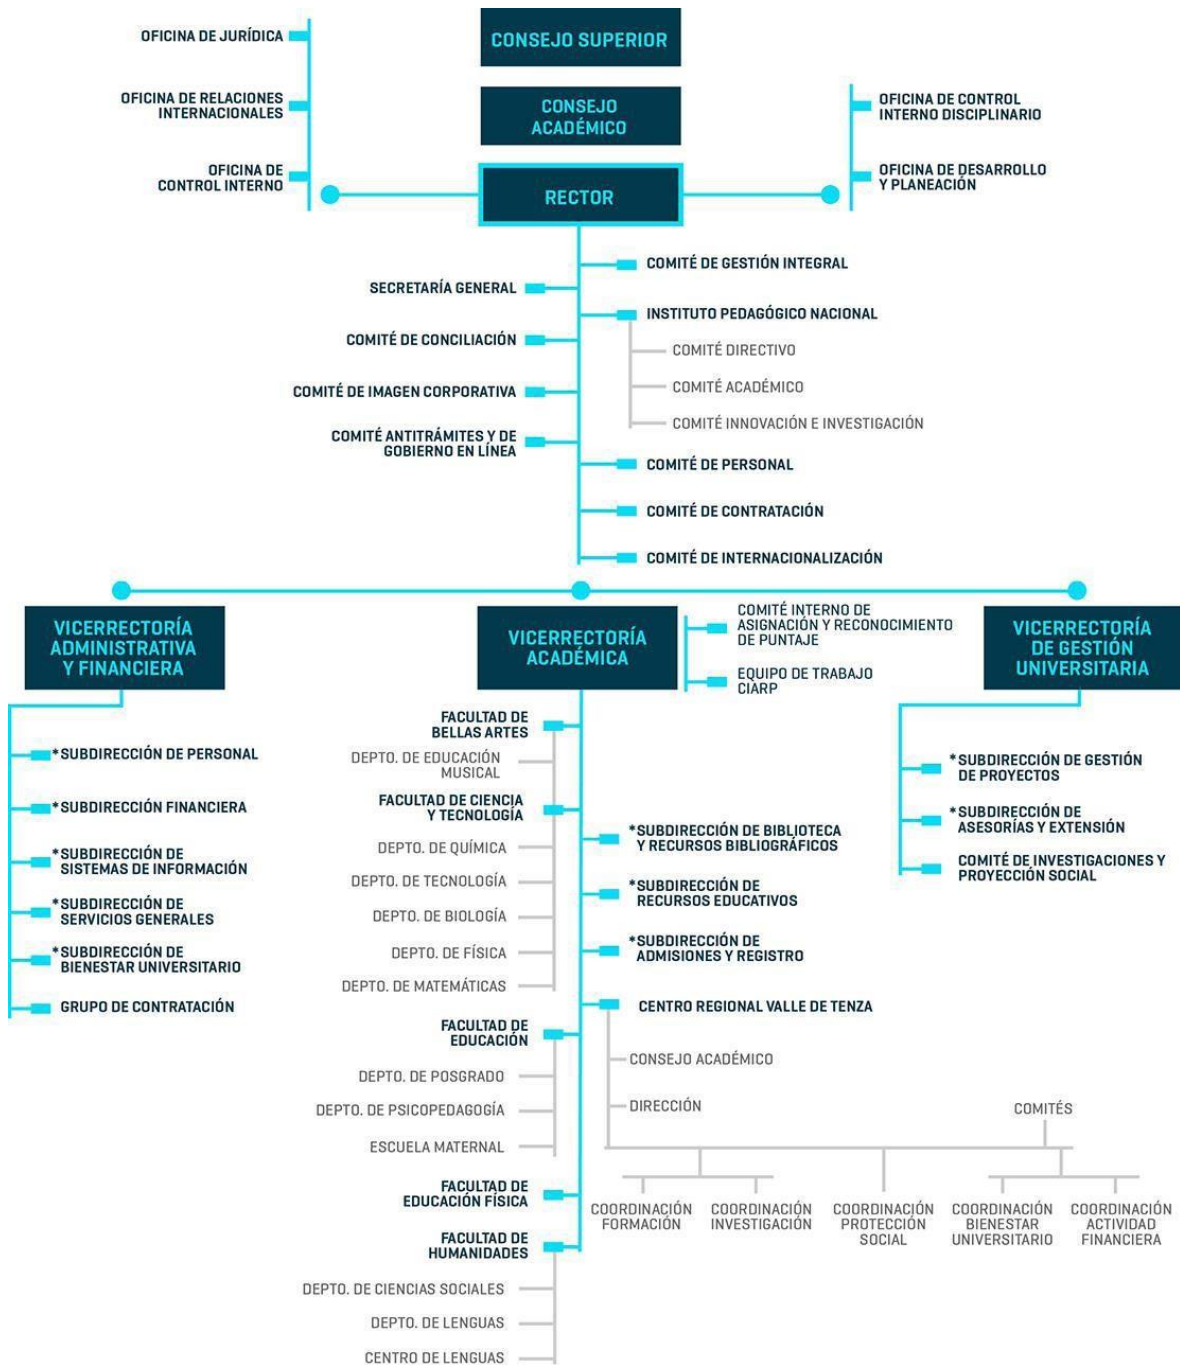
CONSEJO SUPERIOR

CONSEJO ACADÉMICO

OFICINA DE JURÍDICA

OFICINA DE RELACIONES INTERNACIONALES

OFICINA DE CONTROL INTERNO

RECTOR

OFICINA DE CONTROL INTERNO DISCIPLINARIO

OFICINA DE DESARROLLO Y PLANEACIÓN

SECRETARÍA GENERAL

COMITÉ DE CONCILIACIÓN

COMITÉ DE IMAGEN CORPORATIVA

COMITÉ ANTITRÁMITES Y DE GOBIERNO EN LÍNEA

COMITÉ DE GESTIÓN INTEGRAL

INSTITUTO PEDAGÓGICO NACIONAL

COMITÉ DIRECTIVO

COMITÉ ACADÉMICO

COMITÉ INNOVACIÓN E INVESTIGACIÓN

COMITÉ DE PERSONAL

COMITÉ DE CONTRATACIÓN

COMITÉ DE INTERNACIONALIZACIÓN

VICERRECTORÍA ADMINISTRATIVA Y FINANCIERA

*SUBDIRECCIÓN DE PERSONAL

*SUBDIRECCIÓN FINANCIERA

*SUBDIRECCIÓN DE SISTEMAS DE INFORMACIÓN

*SUBDIRECCIÓN DE SERVICIOS GENERALES

*SUBDIRECCIÓN DE BIENESTAR UNIVERSITARIO

GRUPO DE CONTRATACIÓN

VICERRECTORÍA ACADÉMICA

COMITÉ INTERNO DE ASIGNACIÓN Y RECONOCIMIENTO DE PUNTAJE

EQUIPO DE TRABAJO CIARP

FACULTAD DE BELLAS ARTES

DEPTO. DE EDUCACIÓN MUSICAL

FACULTAD DE CIENCIA Y TECNOLOGÍA

DEPTO. DE QUÍMICA

DEPTO. DE TECNOLOGÍA

DEPTO. DE BIOLOGÍA

DEPTO. DE FÍSICA

DEPTO. DE MATEMÁTICAS

FACULTAD DE EDUCACIÓN

DEPTO. DE POSGRADO

DEPTO. DE PSICOPEDAGOGÍA

ESCUELA MATERNAL

FACULTAD DE EDUCACIÓN FÍSICA

FACULTAD DE HUMANIDADES

DEPTO. DE CIENCIAS SOCIALES

DEPTO. DE LENGUAS

CENTRO DE LENGUAS

*SUBDIRECCIÓN DE BIBLIOTECA Y RECURSOS BIBLIOGRÁFICOS

*SUBDIRECCIÓN DE RECURSOS EDUCATIVOS

*SUBDIRECCIÓN DE ADMISIONES Y REGISTRO

CENTRO REGIONAL VALLE DE TENZA

CONSEJO ACADÉMICO

DIRECCIÓN

COMITÉS

COORDINACIÓN FORMACIÓN

COORDINACIÓN INVESTIGACIÓN

COORDINACIÓN PROTECCIÓN SOCIAL

COORDINACIÓN BIENESTAR UNIVERSITARIO

COORDINACIÓN ACTIVIDAD FINANCIERA

VICERRECTORÍA DE GESTIÓN UNIVERSITARIA

*SUBDIRECCIÓN DE GESTIÓN DE PROYECTOS

*SUBDIRECCIÓN DE ASESORÍAS Y EXTENSIÓN

COMITÉ DE INVESTIGACIONES Y PROYECCIÓN SOCIAL